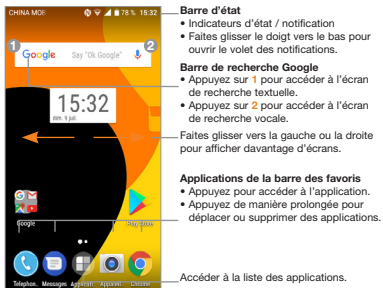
CHINA MOB 78 % 15:32

Google Say "Ok Google"

1 2

15:32
sam. 9 juil.

Google Play Store

Telephon. Messages Appareil Appareil Chrome

Barre d'état
• Indicateurs d'état / notification
• Faites glisser le doigt vers le bas pour ouvrir le volet des notifications.

Barre de recherche Google
• Appuyez sur 1 pour accéder à l'écran de recherche textuelle.
• Appuyez sur 2 pour accéder à l'écran de recherche vocale.

Faites glisser vers la gauche ou la droite pour afficher davantage d'écrans.

Applications de la barre des favoris
• Appuyez pour accéder à l'application.
• Appuyez de manière prolongée pour déplacer ou supprimer des applications.

Accéder à la liste des applications.